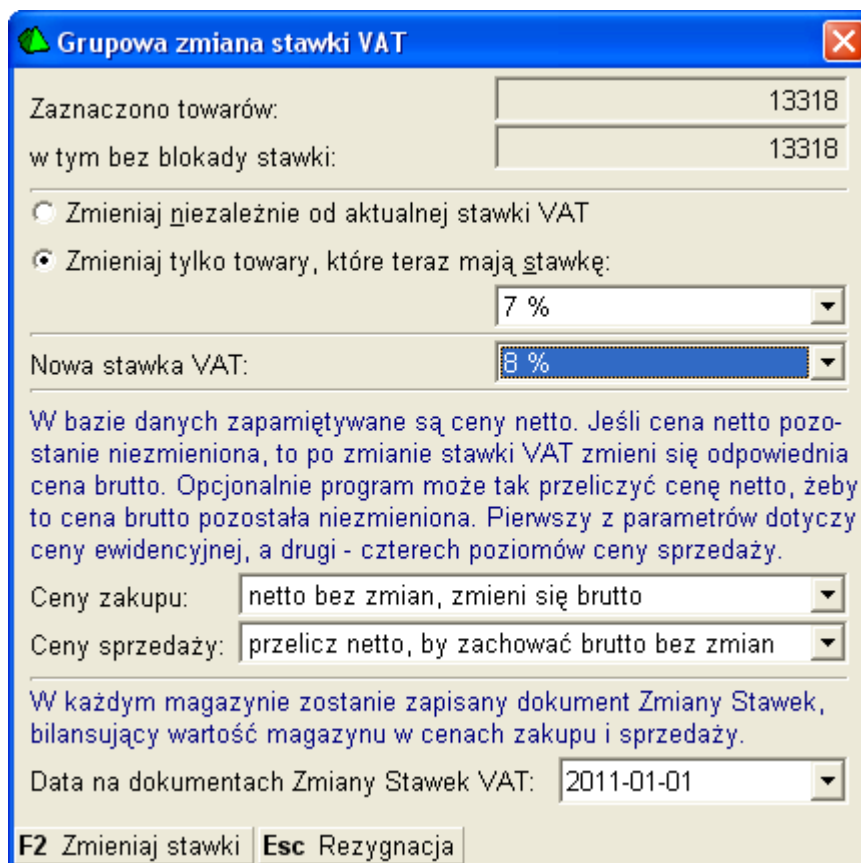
Grupowa zmiana stawki VAT

Zaznaczono towarów: 13318

w tym bez blokady stawki: 13318

Zmieniaj niezależnie od aktualnej stawki VAT

Zmieniaj tylko towary, które teraz mają stawkę:

7 %

Nowa stawka VAT: 8 %

W bazie danych zapamiętywane są ceny netto. Jeśli cena netto pozostanie niezmieniona, to po zmianie stawki VAT zmieni się odpowiednia cena brutto. Opcjonalnie program może tak przeliczyć cenę netto, żeby to cena brutto pozostała niezmieniona. Pierwszy z parametrów dotyczy ceny ewidencyjnej, a drugi - czterech poziomów ceny sprzedaży.

Ceny zakupu: netto bez zmian, zmieni się brutto

Ceny sprzedaży: przelicz netto, by zachować brutto bez zmian

W każdym magazynie zostanie zapisany dokument Zmiany Stawek, bilansujący wartość magazynu w cenach zakupu i sprzedaży.

Data na dokumentach Zmiany Stawek VAT: 2011-01-01

F2 Zmieniaj stawki | Esc Rezygnacja